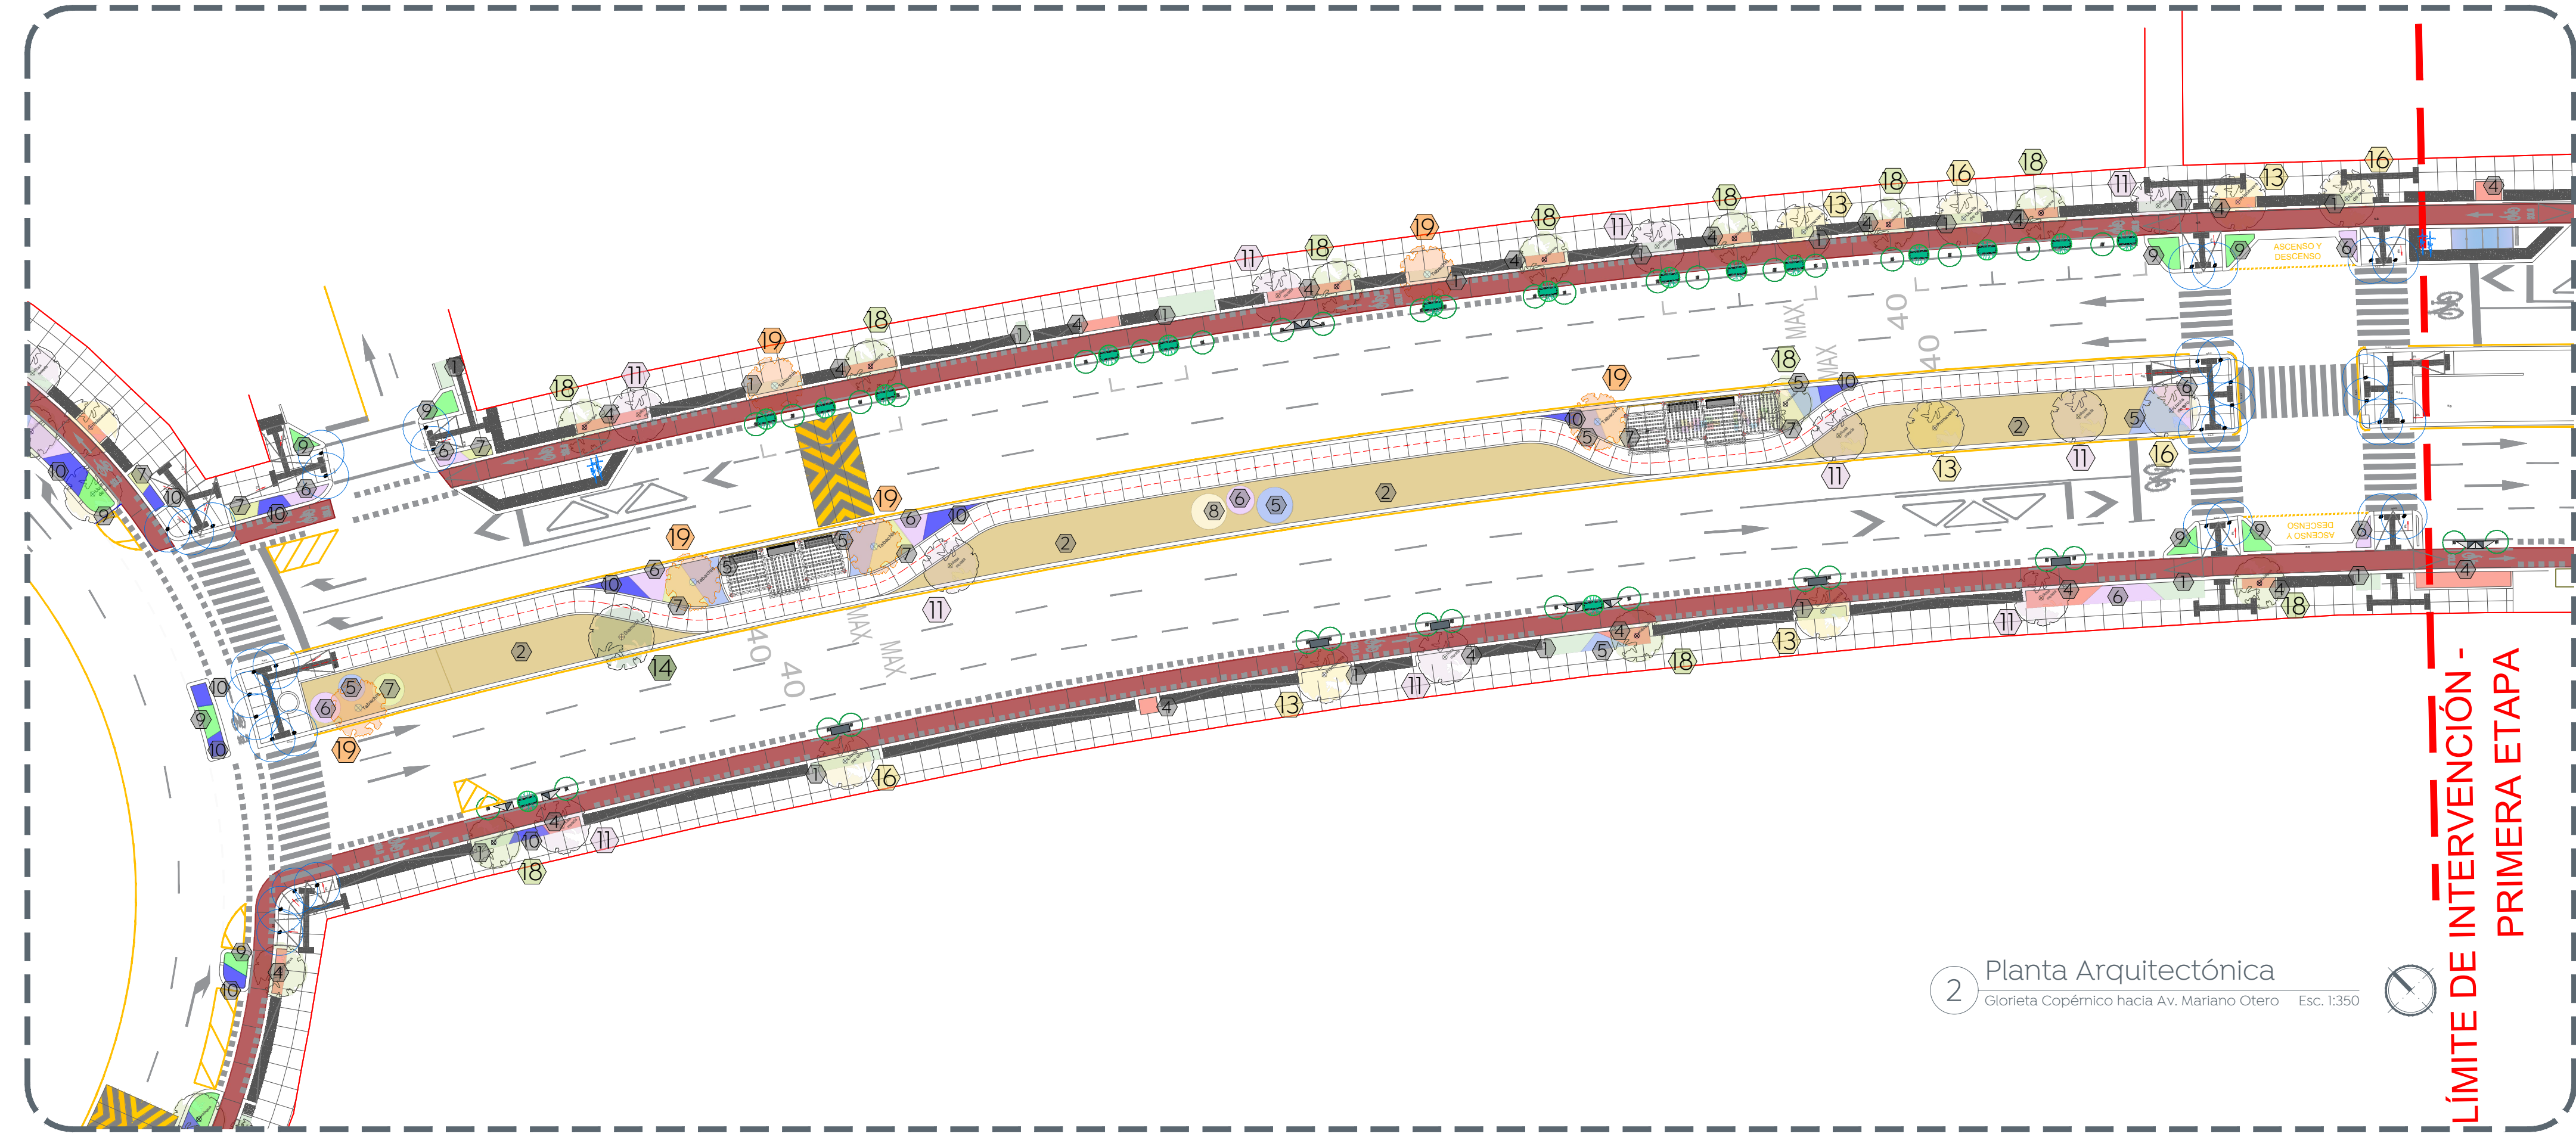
16
13
18
16
18
18
13
18
11
19
18
11
18
11
19
18
ASCENSO Y DESCENSO
MAX
40
MAX
40
19
18
16
13
11
11
2
8
6
5
2
19
19
11
14
2
6
5
7
19
40
MAX
40
MAX
13
18
13
18
11
11
16
18
11
ASCENSO Y DESCENSO
2 Planta Arquitectónica
Glorieta Copérnico hacia Av. Mariano Otero Esc. 1:350
LÍMITE DE INTERVENCIÓN - PRIMERA ETAPA